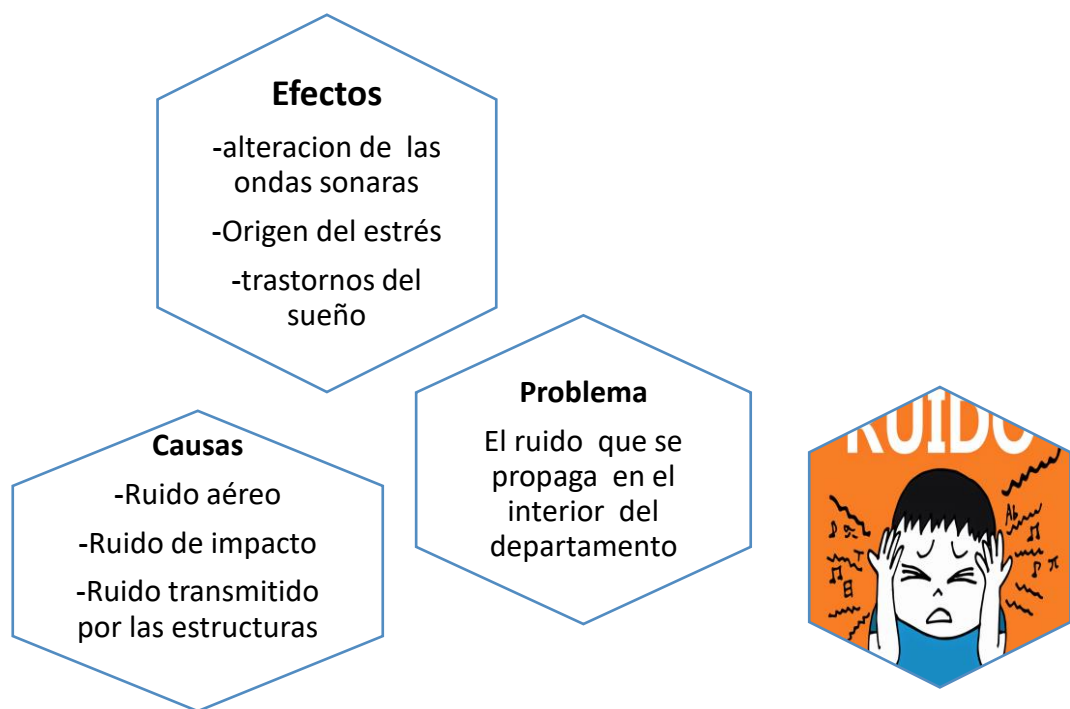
Efectos

-alteracion de las ondas sonaras

-Origen del estrés

-trastornos del sueño

Problema

El ruido que se propaga en el interior del departamento

Causas

-Ruido aéreo

-Ruido de impacto

-Ruido transmitido por las estructuras

RUIDO